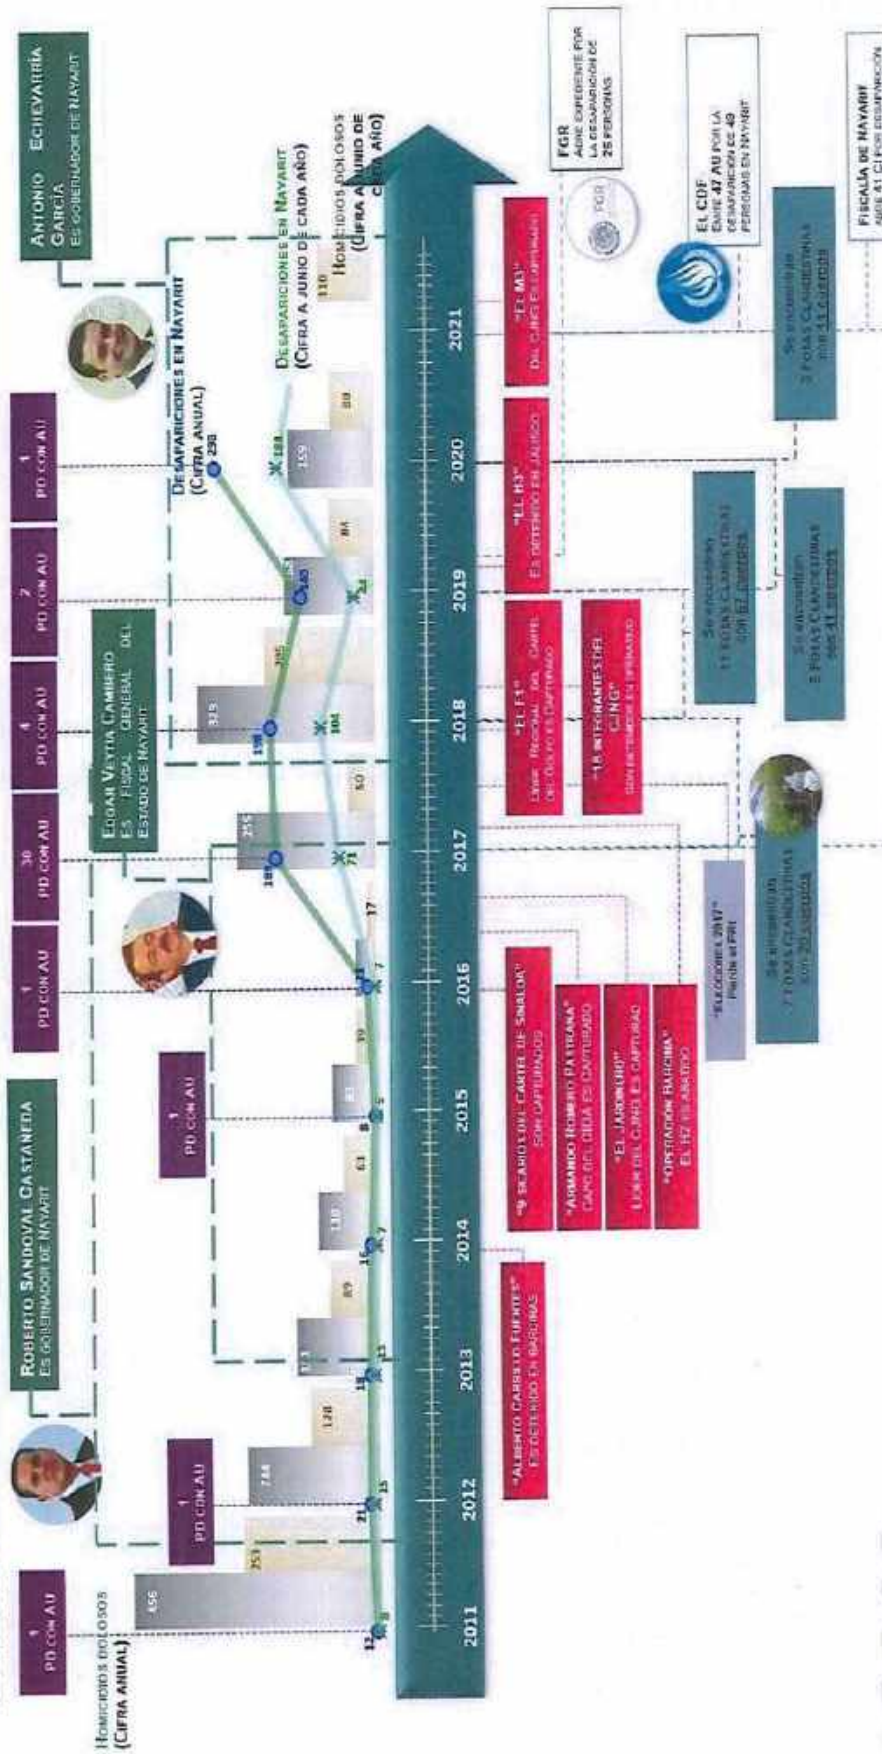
1 PD CON AU

HOMICIDIOS DOLOSOS (CIFRA ANUAL)

ROBERTO SANDOVAL CASTAÑEDA
ES GOBERNADOR DE NAYARIT

1 PD CON AU

1 PD CON AU

1 PD CON AU

10 PD CON AU

4 PD CON AU

2 PD CON AU

1 PD CON AU

EDGAR VEYTIA CAMBERO
ES FISCAL GENERAL DEL ESTADO DE NAYARIT

ANTONIO ECHEVARRÍA GARCÍA
ES GOBERNADOR DE NAYARIT

DESAPARICIONES EN NAYARIT (CIFRA ANUAL)

DESAPARICIONES EN NAYARIT (CIFRA A JUNIO DE CADA AÑO)

HOMICIDIOS DOLOSOS (CIFRA A JUNIO DE CADA AÑO)

456
253
12
8
21
15
244
128
18
11
123
89
15
7
110
61
8
5
83
19
17
7
255
189
71
50
319
198
104
285
145
34
84
159
184
298
89
118

2011
2012
2013
2014
2015
2016
2017
2018
2019
2020
2021

"ALBERTO CARRILLO FUENTES"
ES DETENIDO EN BARDINAS

"9 SICARIOS DEL CARTEL DE SINALOA"
SON CAPTURADOS

"ARMANDO ROMERO PATRANA"
CAPO DEL CIDA ES CAPTURADO

"EL JARDINERO"
LÍDER DEL CJNG ES CAPTURADO

"OPERACIÓN BARCINA"
EL H2 ES ABATIDO

"ELECCIONES 2017"
Pierde el PRI

"EL F1"
LÍDER REGIONAL DEL CÁRTEL DEL GOLFO ES CAPTURADO

"18 INTEGRANTES DEL CJNG"
SON DETENIDOS EN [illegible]

"EL H3"
ES DETENIDO EN JALISCO

"EL M3"
DEL CJNG ES CAPTURADO

FGR
ABRE EXPEDIENTE POR LA DESAPARICIÓN DE 25 PERSONAS

EL CDF
EMITE 47 AU POR LA DESAPARICIÓN DE 49 PERSONAS EN NAYARIT

FISCALÍA DE NAYARIT
ABRE 41 CI POR DESAPARICIÓN

SE ENCUENTRAN
7 FOSAS CLANDESTINAS
CON 33 CUERPOS

SE ENCUENTRAN
11 FOSAS CLANDESTINAS
CON 67 CUERPOS

SE ENCUENTRAN
1 FOSAS CLANDESTINAS
CON 41 CUERPOS

SE ENCUENTRAN
3 FOSAS CLANDESTINAS
CON 11 CUERPOS